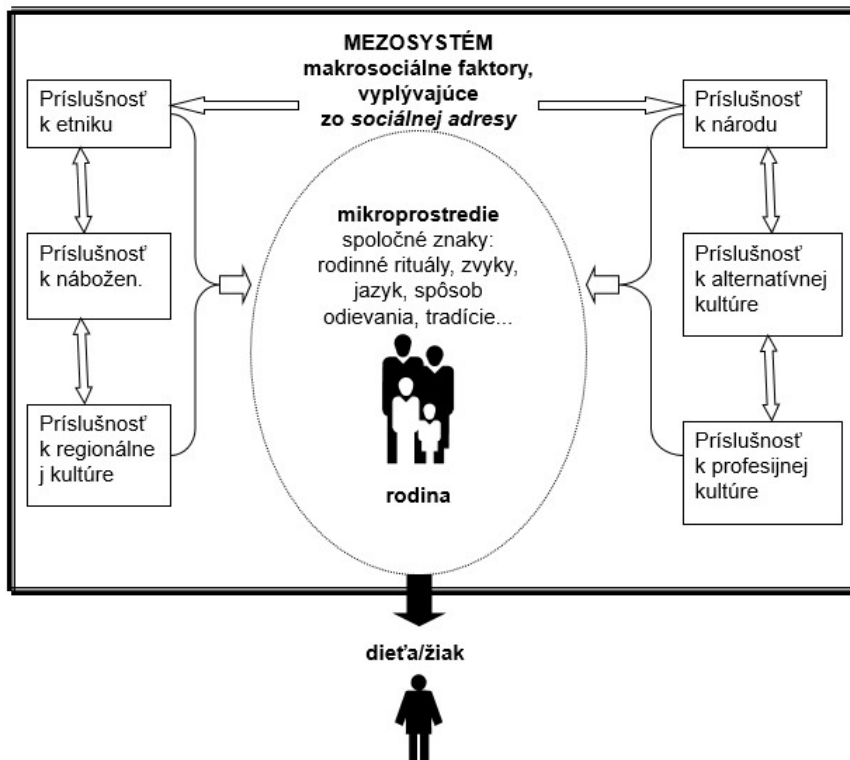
MEZOSYSTÉM
makrosociálne faktory, vyplývajúce zo *sociálnej adresy*

Príslušnosť k etniku

Príslušnosť k náboženstvu.

Príslušnosť k regionálne j kultúre

Príslušnosť k národu

Príslušnosť k alternatívnej kultúre

Príslušnosť k profesijnej kultúre

mikroprostredie
spoločné znaky: rodinné rituály, zvyky, jazyk, spôsob odievania, tradície...

rodina

dieťa/žiak